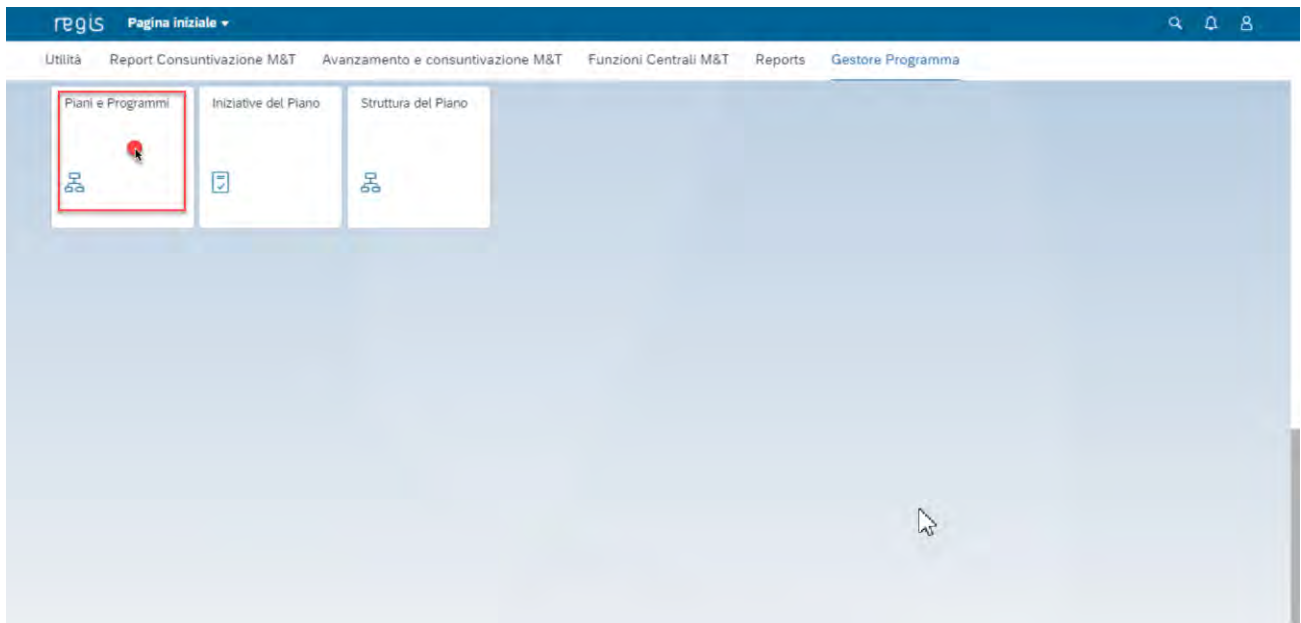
regis Pagina iniziale

Utilità Report Consuntivazione M&T Avanzamento e consuntivazione M&T Funzioni Centrali M&T Reports Gestore Programma

Piani e Programmi

Iniziative del Piano

Struttura del Piano